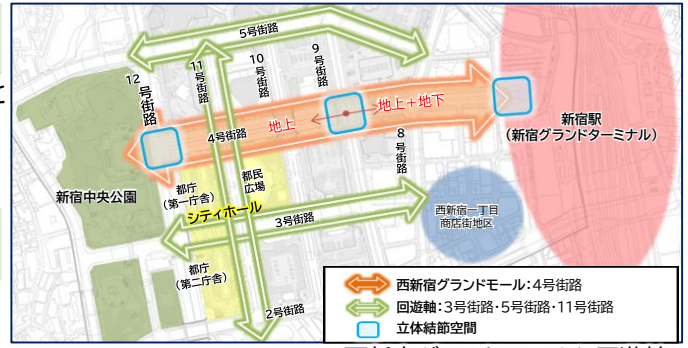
5号街路

12号街路

11号街路

10号街路

9号街路

地上＋地下

地上

新宿駅
（新宿グランドターミナル）

4号街路

8号街路

新宿中央公園

都庁
（第一庁舎）

都民広場

シティホール

3号街路

西新宿一丁目
商店街地区

都庁
（第二庁舎）

2号街路

西新宿グランドモール：4号街路

回遊軸：3号街路・5号街路・11号街路

立体結節空間